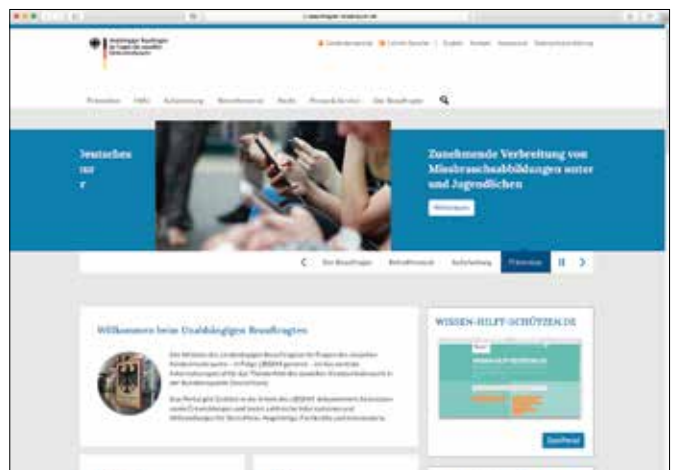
Deutsches
ur
r

Zunehmende Verbreitung von Missbrauchsabbildungen unter und Jugendlichen

Weiterlesen

Der Beauftragte
Betroffenenrat
Aufarbeitung
Prävention

Willkommen beim Unabhängigen Beauftragten

WISSEN-HILFT-SCHÜTZEN.DE

Zum Portal